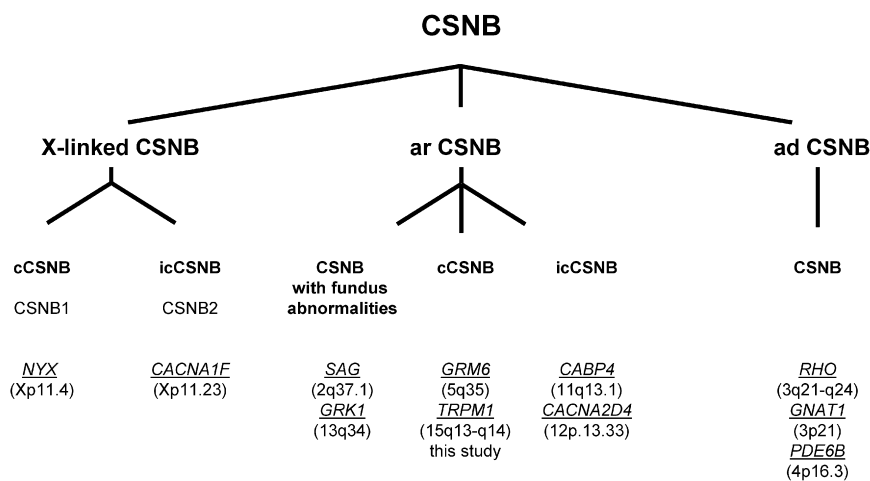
CSNB

X-linked CSNB

ar CSNB

ad CSNB

cCSNB

CSNB1

NYX
(Xp11.4)

icCSNB

CSNB2

CACNA1F
(Xp11.23)

CSNB with fundus abnormalities

SAG
(2q37.1)
GRK1
(13q34)

cCSNB

GRM6
(5q35)
TRPM1
(15q13-q14)
this study

icCSNB

CABP4
(11q13.1)
CACNA2D4
(12p.13.33)

CSNB

RHO
(3q21-q24)
GNAT1
(3p21)
PDE6B
(4p16.3)